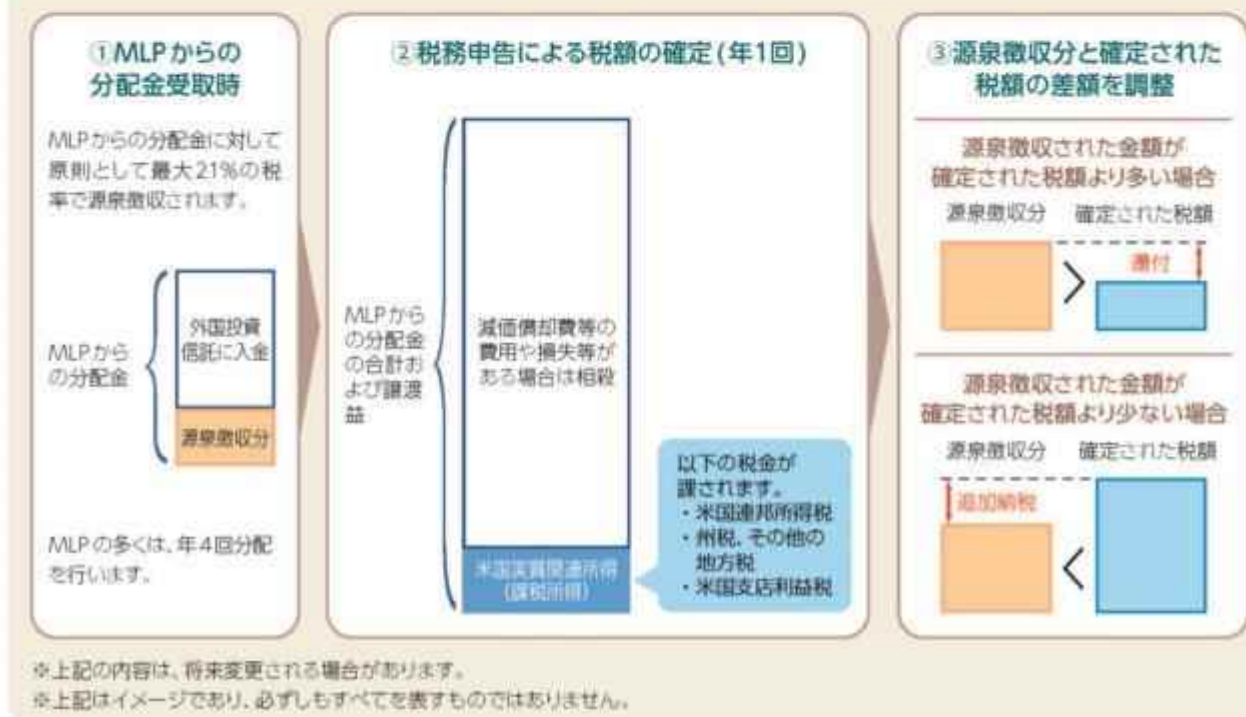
①MLPからの分配金受取時

MLPからの分配金に対して原則として最大21%の税率で源泉徴収されます。

MLPからの分配金

外国投資信託に入金

源泉徴収分

MLPの多くは、年4回分配を行います。

②税務申告による税額の確定(年1回)

MLPからの分配金の合計および譲渡益

減価償却費等の費用や損失等がある場合は相殺

米国実質関連所得(課税所得)

以下の税金が課されます。
・米国連邦所得税
・州税、その他の地方税
・米国支店利益税

③源泉徴収分と確定された税額の差額を調整

源泉徴収された金額が確定された税額より多い場合

源泉徴収分　確定された税額

還付

源泉徴収された金額が確定された税額より少ない場合

源泉徴収分　確定された税額

追加納税

※上記の内容は、将来変更される場合があります。
※上記はイメージであり、必ずしもすべてを表すものではありません。